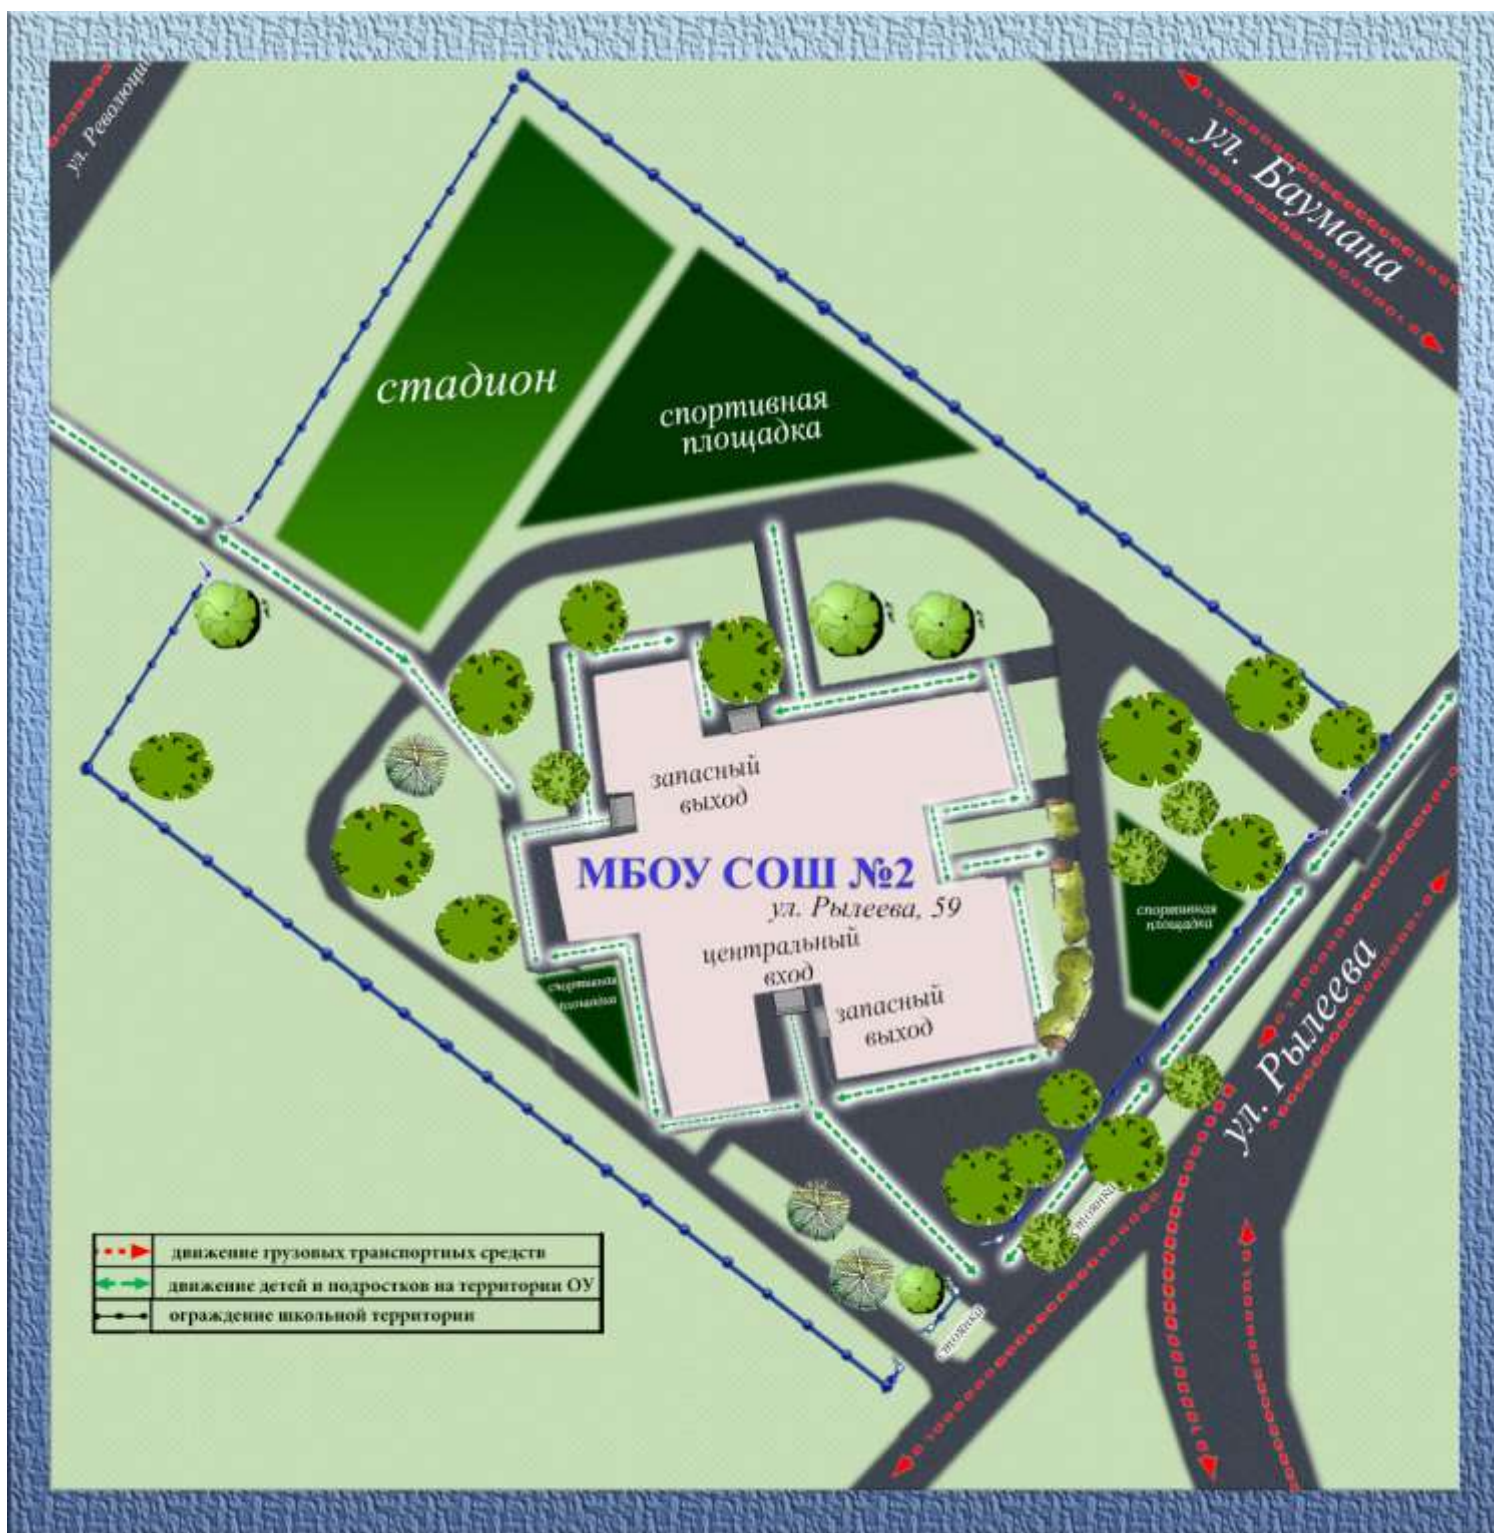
ул. Революци

ул. Баумана

стадион

спортивная площадка

запасный выход

МБОУ СОШ №2

ул. Рылеева, 59

центральный вход

запасный выход

спортивная площадка

спортивная площадка

ул. Рылеева

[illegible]

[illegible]

| | |
|---|---|
| | движение грузовых транспортных средств |
| | движение детей и подростков на территории ОУ |
| | ограждение школьной территории |